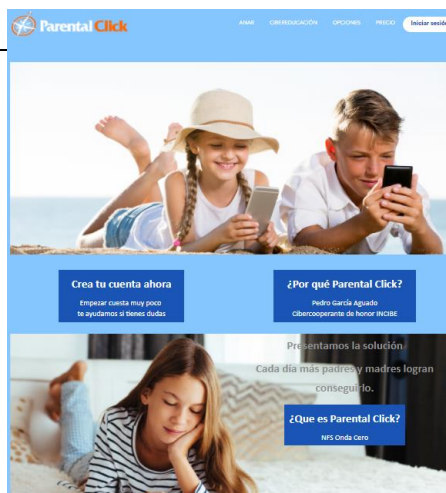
Parental Click

AMAR CIBEREDUCACIÓN OPCIONES PRECIO Iniciar sesió

Crea tu cuenta ahora
Empezar cuesta muy poco
te ayudamos si tienes dudas

¿Por qué Parental Click?
Pedro García Aguado
Cibercooperante de honor INCIBE

Presentamos la solución
Cada día más padres y madres logran conseguirlo.

¿Que es Parental Click?
NFS Onda Cero